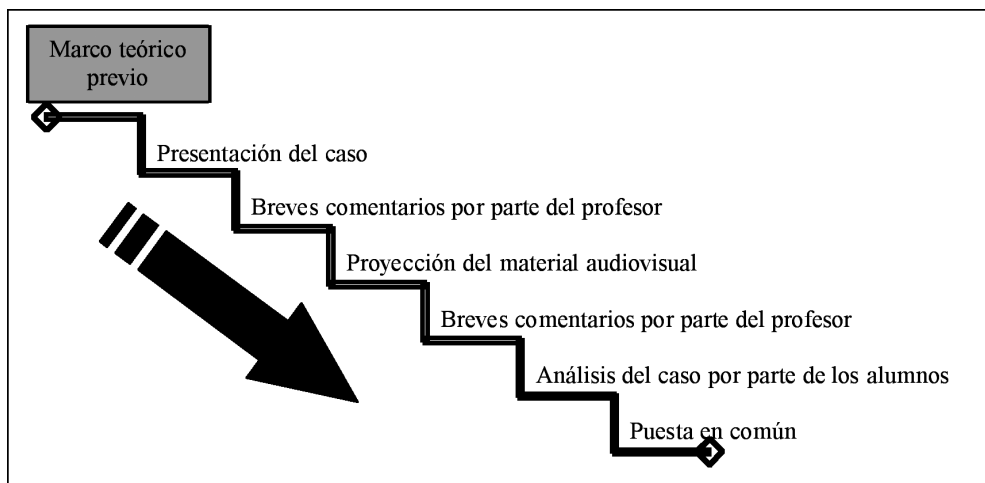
Marco teórico previo

Presentación del caso

Breves comentarios por parte del profesor

Proyección del material audiovisual

Breves comentarios por parte del profesor

Análisis del caso por parte de los alumnos

Puesta en común